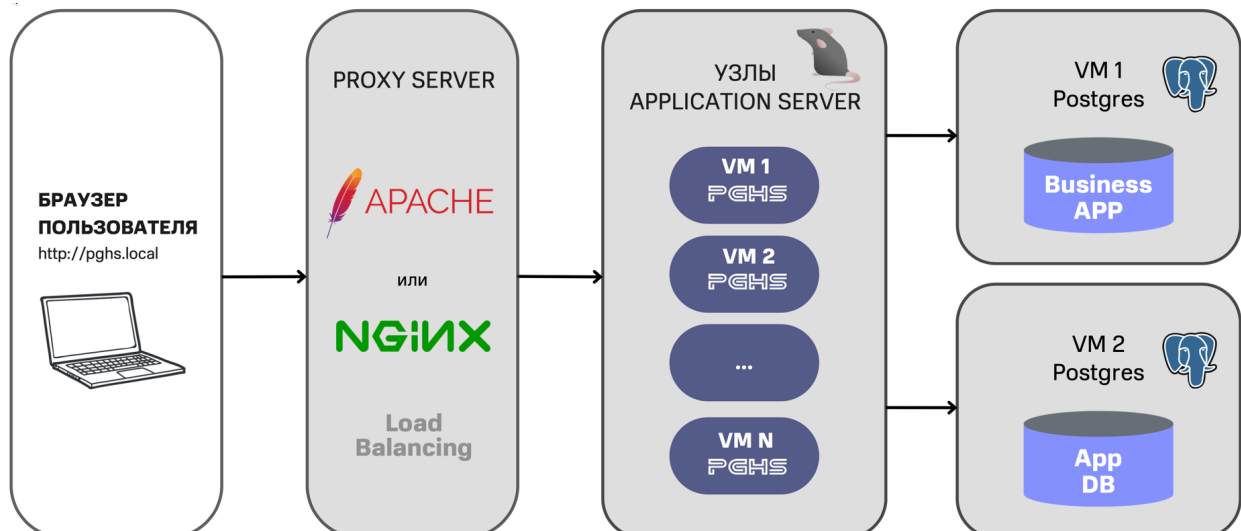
БРАУЗЕР ПОЛЬЗОВАТЕЛЯ
http://pghs.local

PROXY SERVER

APACHE

или

NGINX

Load Balancing

УЗЛЫ APPLICATION SERVER

VM 1
PGHS

VM 2
PGHS

...

VM N
PGHS

VM 1
Postgres

Business APP

VM 2
Postgres

App DB